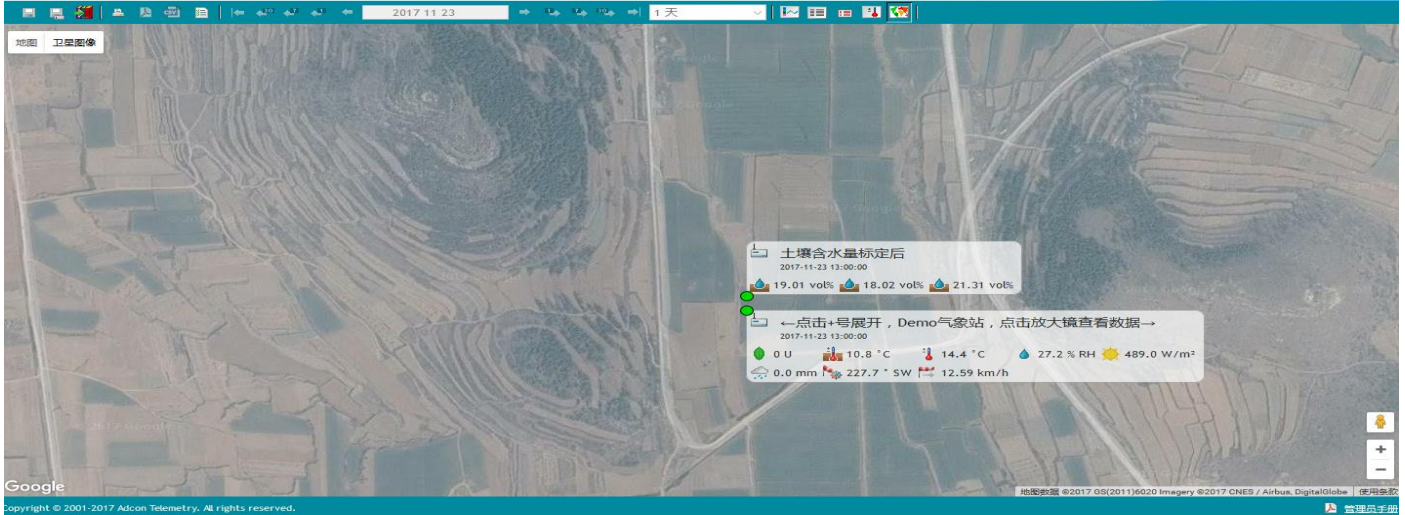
2017 11 23

1 天

地图 卫星图像

土壤含水量标定后
2017-11-23 13:00:00
19.01 vol% 18.02 vol% 21.31 vol%

←点击+号展开，Demo气象站，点击放大镜查看数据→
2017-11-23 13:00:00
0 U 10.8 °C 14.4 °C 27.2 % RH 489.0 W/m²
0.0 mm 227.7 ° SW 12.59 km/h

© 2017 Google
© 2017 Google
© 2017 Google

Google
地图数据 ©2017 GS(2011)6020 Imagery ©2017 CNES / Airbus, DigitalGlobe 使用条款

opyright © 2001-2017 Adcon Telemetry. All rights reserved.
管理员手册